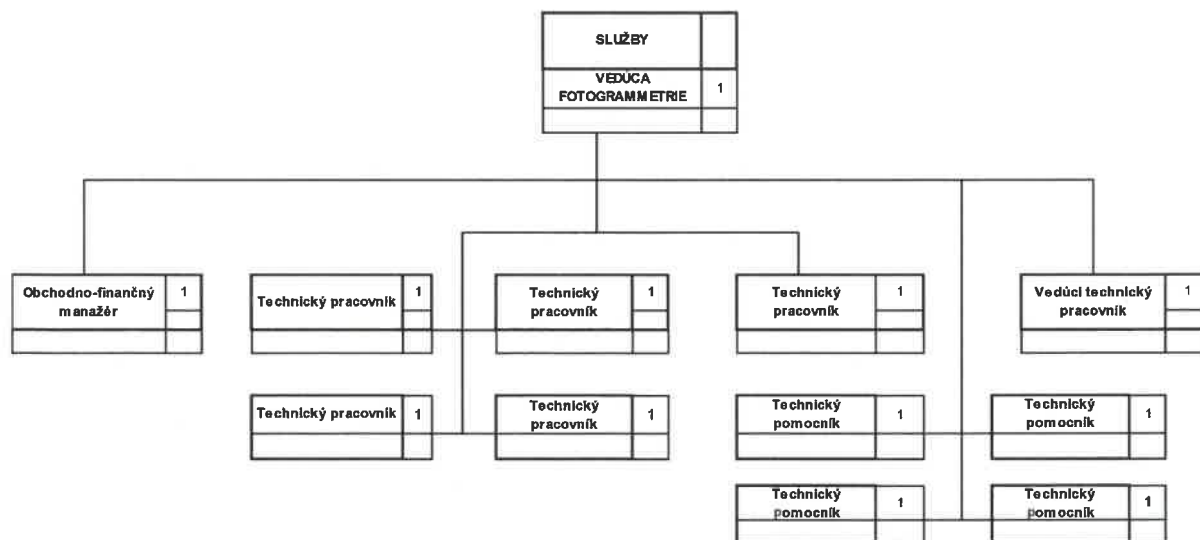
SLUŽBY

VEDÚCA FOTOGRAMMETRIE 1

Obchodno-finančný manažér 1

Technický pracovník 1

Technický pracovník 1

Technický pracovník 1

Vedúci technický pracovník 1

Technický pracovník 1

Technický pracovník 1

Technický pomocník 1

Technický pomocník 1

Technický pomocník 1

Technický pomocník 1